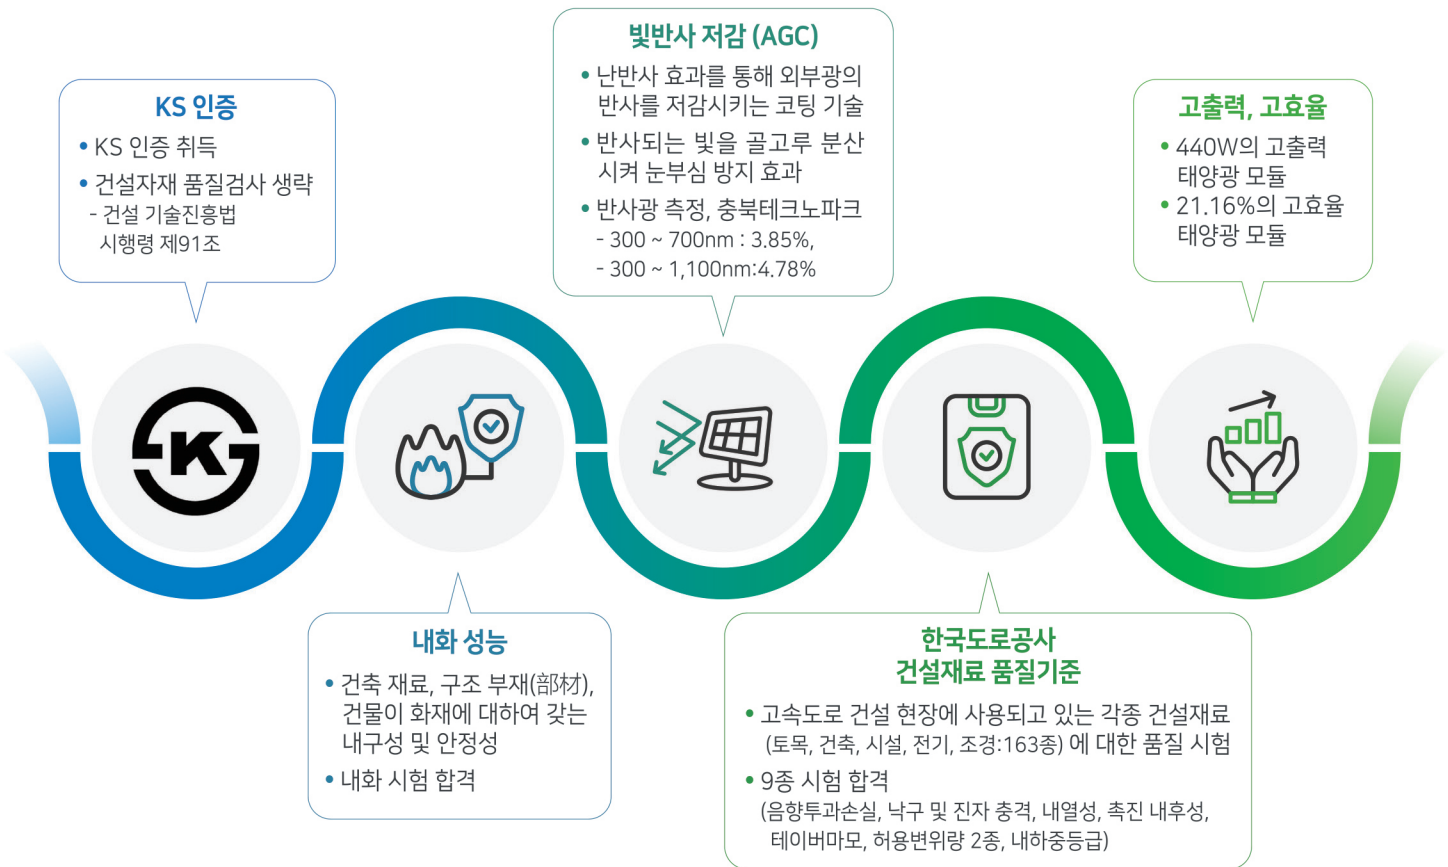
KS 인증

• KS 인증 취득
• 건설자재 품질검사 생략
- 건설 기술진흥법 시행령 제91조

빛반사 저감 (AGC)

• 난반사 효과를 통해 외부광의 반사를 저감시키는 코팅 기술
• 반사되는 빛을 골고루 분산 시켜 눈부심 방지 효과
• 반사광 측정, 충북테크노파크
- 300 ~ 700nm : 3.85%,
- 300 ~ 1,100nm:4.78%

고출력, 고효율

• 440W의 고출력 태양광 모듈
• 21.16%의 고효율 태양광 모듈

K

내화 성능

• 건축 재료, 구조 부재(部材), 건물이 화재에 대하여 갖는 내구성 및 안정성
• 내화 시험 합격

한국도로공사 건설재료 품질기준

• 고속도로 건설 현장에 사용되고 있는 각종 건설재료 (토목, 건축, 시설, 전기, 조경:163종) 에 대한 품질 시험
• 9종 시험 합격 (음향투과손실, 낙구 및 진자 충격, 내열성, 촉진 내후성, 테이버마모, 허용변위량 2종, 내하중등급)